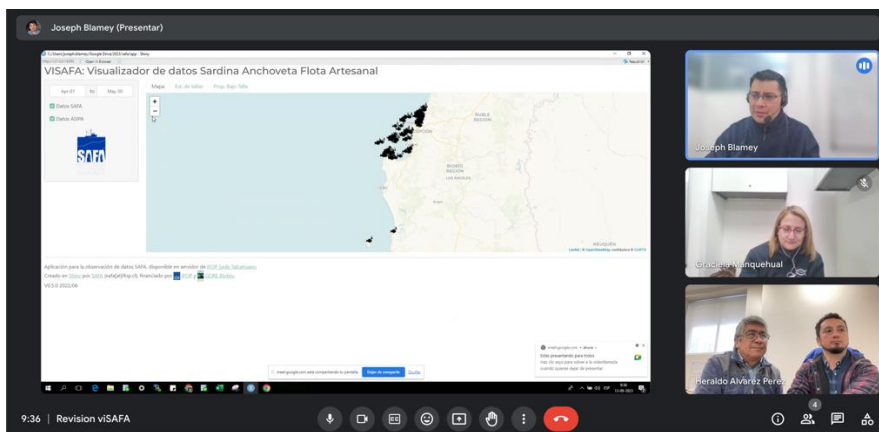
Joseph Blamey (Presentar)

VISAFA: Visualizador de datos Sardina Anchoveta Flota Artesanal

Apr 01 to May 30

Datos SAFA

Datos ASIPA

SAFA

Mapa Eco de talla Prop. Bajo Talla

Aplicación para la observación de datos SAFA, disponible en servidor de IFOP Sede Talcahuano

Creado en Shiny por SAFA

V0.5.0 2022/06

meet.google.com está compartiendo tu pantalla. Dejar de compartir Ocultar

Joseph Blamey

Graciela Manquehual

Heraldo Alvarez Perez

9:36 | Revision viSAFA

4